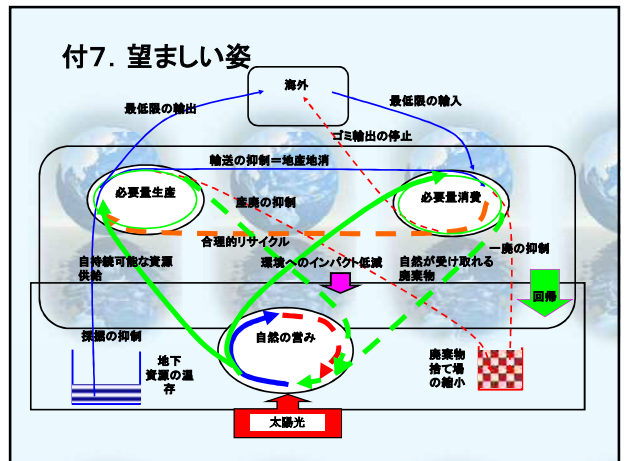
付7. 望ましい姿

海外

最低限の輸出

最低限の輸入

ゴミ輸出の停止

輸送の抑制＝地産地消

必要量生産

産廃の抑制

必要量消費

合理的リサイクル

一廃の抑制

自持続可能な資源供給

環境へのインパクト低減

自然が受け取れる廃棄物

回帰

採掘の抑制

自然の営み

地下資源の温存

廃棄物捨て場の縮小

太陽光